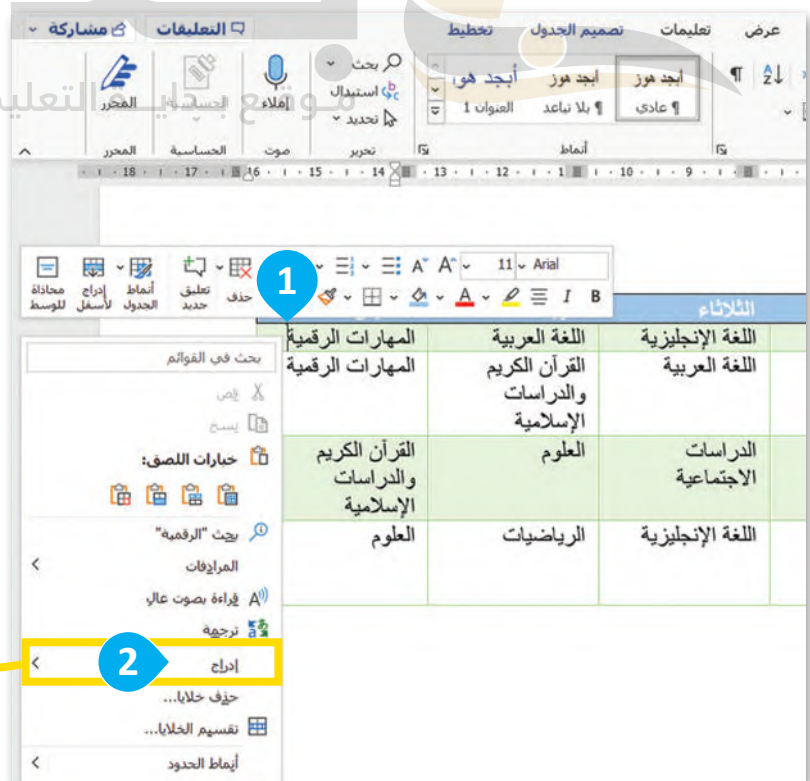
مشاركة
التعليقات
تخطيط
تصميم الجدول
تعليمات
عرض

المحرر
الحساسية
إملاء
بحث
استبدال
تحديد
أبجد هوز
أبجد هوز
أبجد هو
أبجد هوز
¶ عادي
¶ بلا تباعد
العنوان 1

المحرر
الحساسية
صوت
تحرير
أنماط

موقع بحلول التعليمية

18 · 17 · 16 · 15 · 14 · 13 · 12 · 11 · 10 · 9

محاذاة للوسط
إدراج لأسفل
أنماط الجدول
تعليق جديد
حذف
11
Arial
B
I
A
1

الثلاثاء

| المهارات الرقمية | اللغة العربية | اللغة الإنجليزية |
|---|---|---|
| المهارات الرقمية | القرآن الكريم والدراسات الإسلامية | اللغة العربية |
| القرآن الكريم والدراسات الإسلامية | العلوم | الدراسات الاجتماعية |
| العلوم | الرياضيات | اللغة الإنجليزية |

بحث في القوائم
قص
نسخ
خيارات اللصق:
بحث "الرقمية"
المرادفات
قراءة بصوت عالٍ
ترجمة
2
إدراج
حذف خلايا...
تقسيم الخلايا...
أنماط الحدود